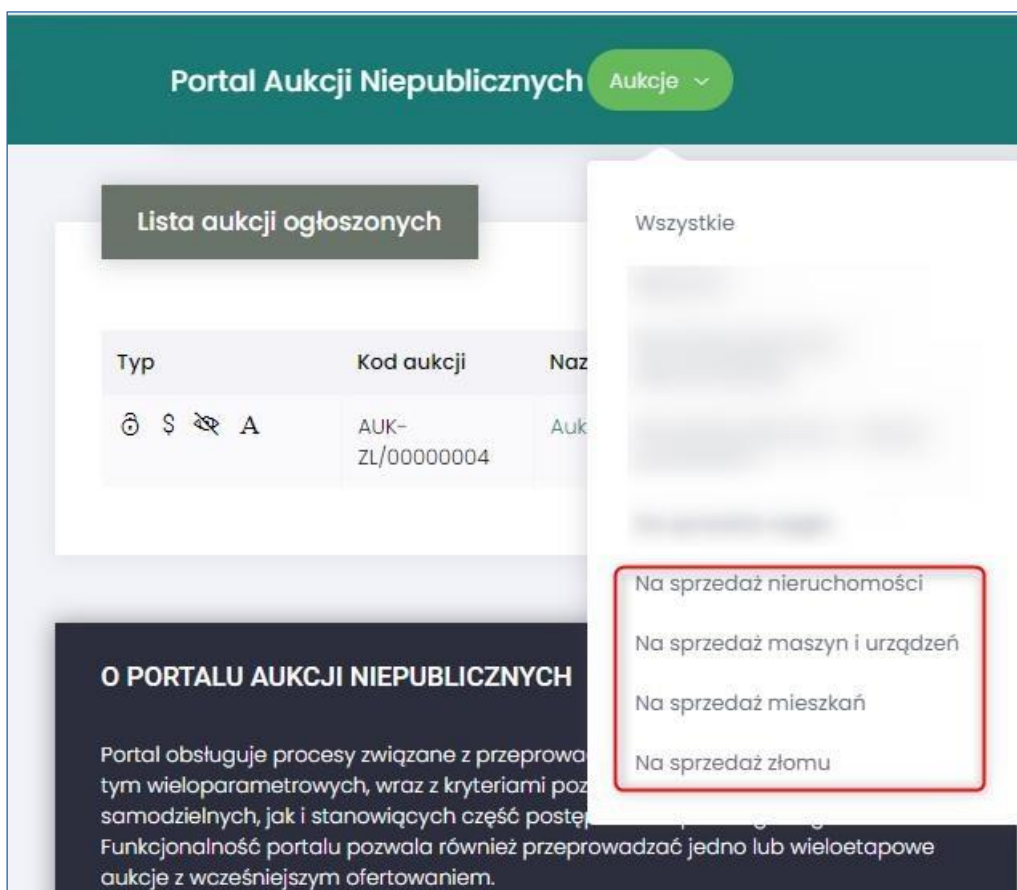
Portal Aukcji Niepublicznych Aukcje

Lista aukcji ogłoszonych

| Typ | Kod aukcji | Naz |
|---|---|---|
| ó $ A | AUK-ZL/00000004 | Auk |

Wszystkie

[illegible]

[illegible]

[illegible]

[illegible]

Na sprzedaż nieruchomości

Na sprzedaż maszyn i urządzeń

Na sprzedaż mieszkań

Na sprzedaż złomu

O PORTALU AUKCJI NIEPUBLICZNYCH

Portal obsługuje procesy związane z przeprowa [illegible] tym wieloparametrowych, wraz z kryteriami poz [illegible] samodzielnych, jak i stanowiących część postęp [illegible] Funkcjonalność portalu pozwala również przeprowadzać jedno lub wieloetapowe aukcje z wcześniejszym ofertowaniem.